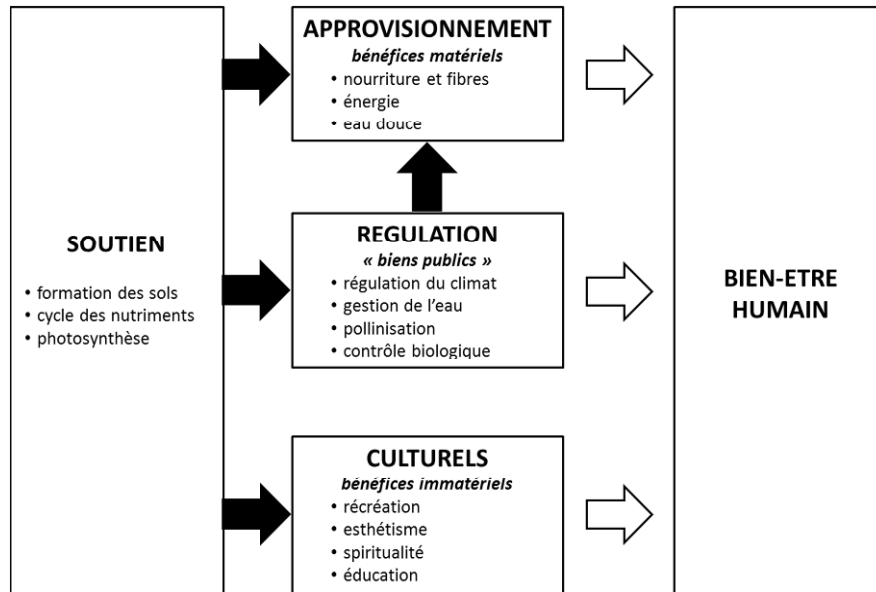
SOUTIEN

• formation des sols
• cycle des nutriments
• photosynthèse

APPROVISIONNEMENT
*bénéfices matériels*
• nourriture et fibres
• énergie
• eau douce

REGULATION
*« biens publics »*
• régulation du climat
• gestion de l'eau
• pollinisation
• contrôle biologique

CULTURELS
*bénéfices immatériels*
• récréation
• esthétisme
• spiritualité
• éducation

BIEN-ETRE HUMAIN